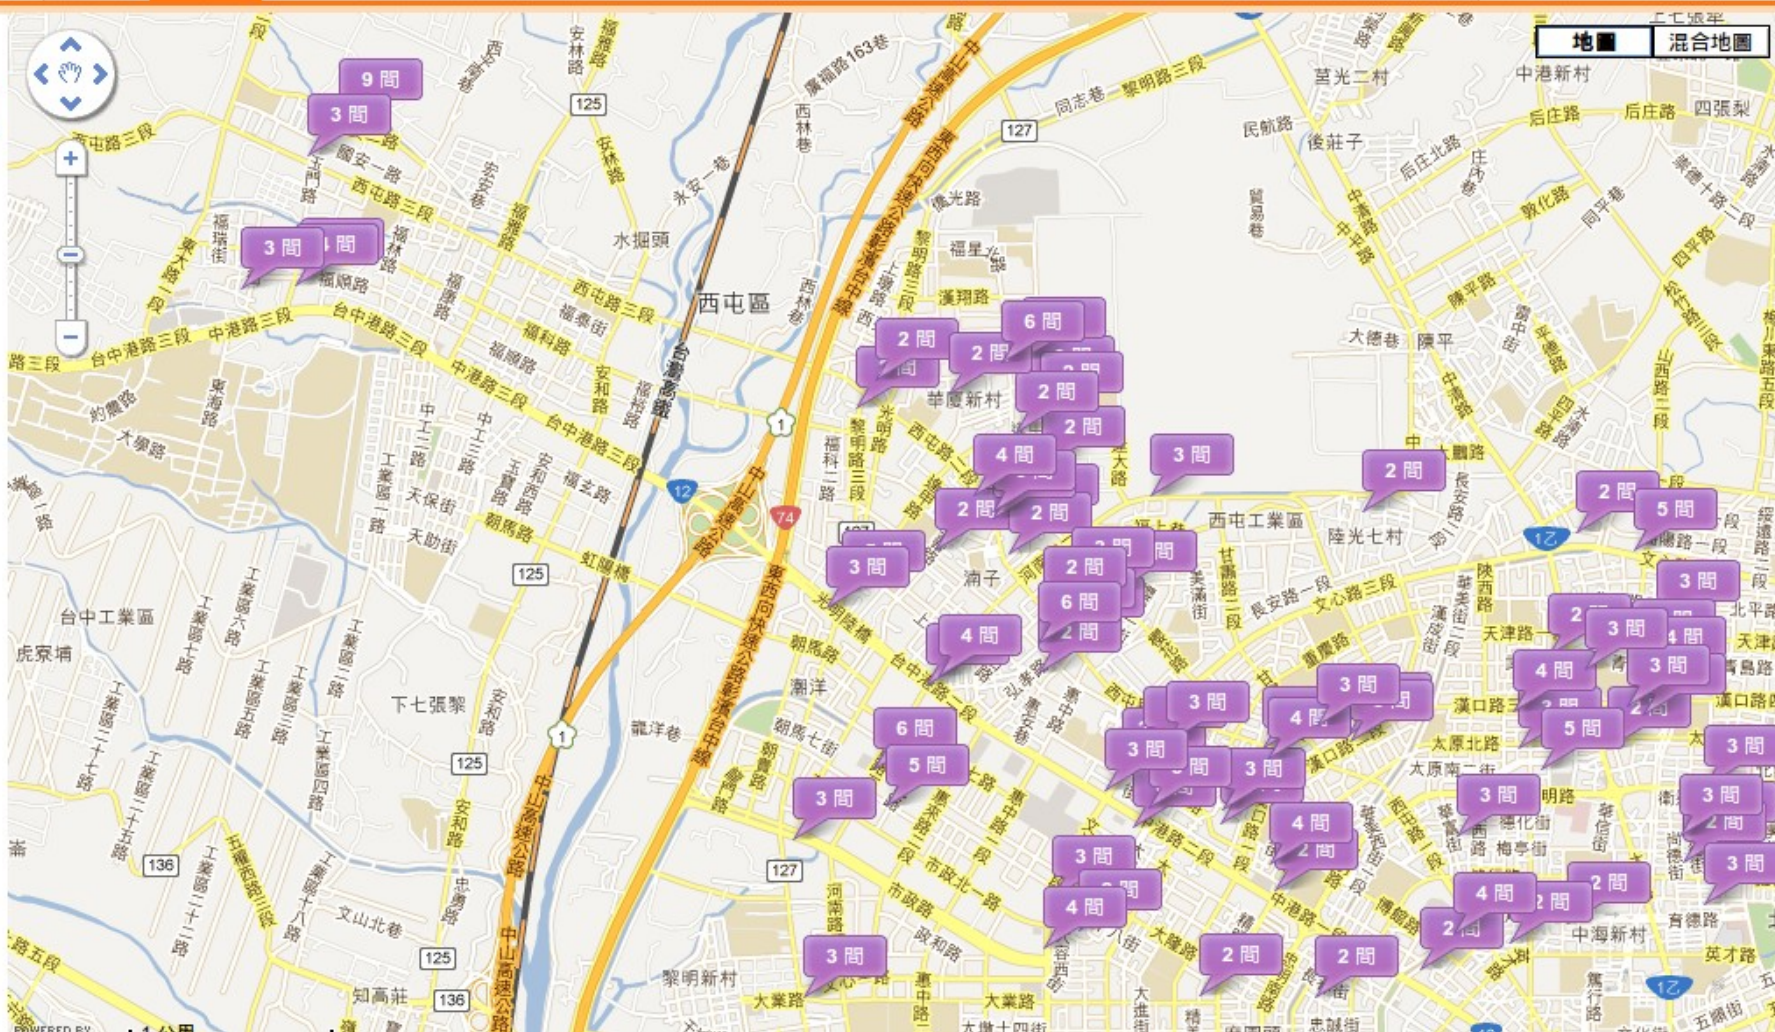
地圖 混合地圖

9 間
3 間
3 間
4 間
6 間
2 間
2 間
2 間
2 間
4 間
3 間
2 間
2 間
2 間
5 間
2 間
3 間
2 間
6 間
3 間
4 間
2 間
3 間
4 間
3 間
3 間
6 間
5 間
3 間
3 間
3 間
4 間
3 間
5 間
3 間
3 間
3 間
4 間
2 間
3 間
3 間
4 間
3 間
2 間
4 間
2 間
2 間
3 間
3 間
2 間
2 間

西屯路三段
國安一路
西屯路三段
福瑞街
東大路
西屯區
台中港路三段
中港路三段
水堀頭
永安一巷
台灣鐵路
福林路
安林路
西林巷
廣福路163巷
中山高速公路
東西向快速公路彰濱台中線
同志巷
黎明路三段
莒光二村
民航路
後莊子
后庄北路
中港新村
后庄路
四張犁
福星路
漢翔路
華慶新村
大德巷
陳平
西屯工業區
陸光七村
大鵬路
天津路一段
漢口路
太原北路
太原二街
中清路
台中工業區
虎眼墩
下七張犂
工業區一路
工業區二路
工業區三路
工業區四路
工業區五路
工業區六路
工業區七路
工業區十八路
工業區二十七路
工業區二十五路
工業區二十一路
大學路
東海路
中工二路
中工三路
安和路
朝馬路
潮洋
朝馬七街
龍洋巷
文山北巷
知高莊
黎明新村
大業路
市政北一路
市政路
河南路
中港路二段
文心路三段
長安路一段
甘肅路二段
重慶路
忠誠街
中海新村
育德路
英才路
五權西路三段
安和路
中山高速公路
1公里